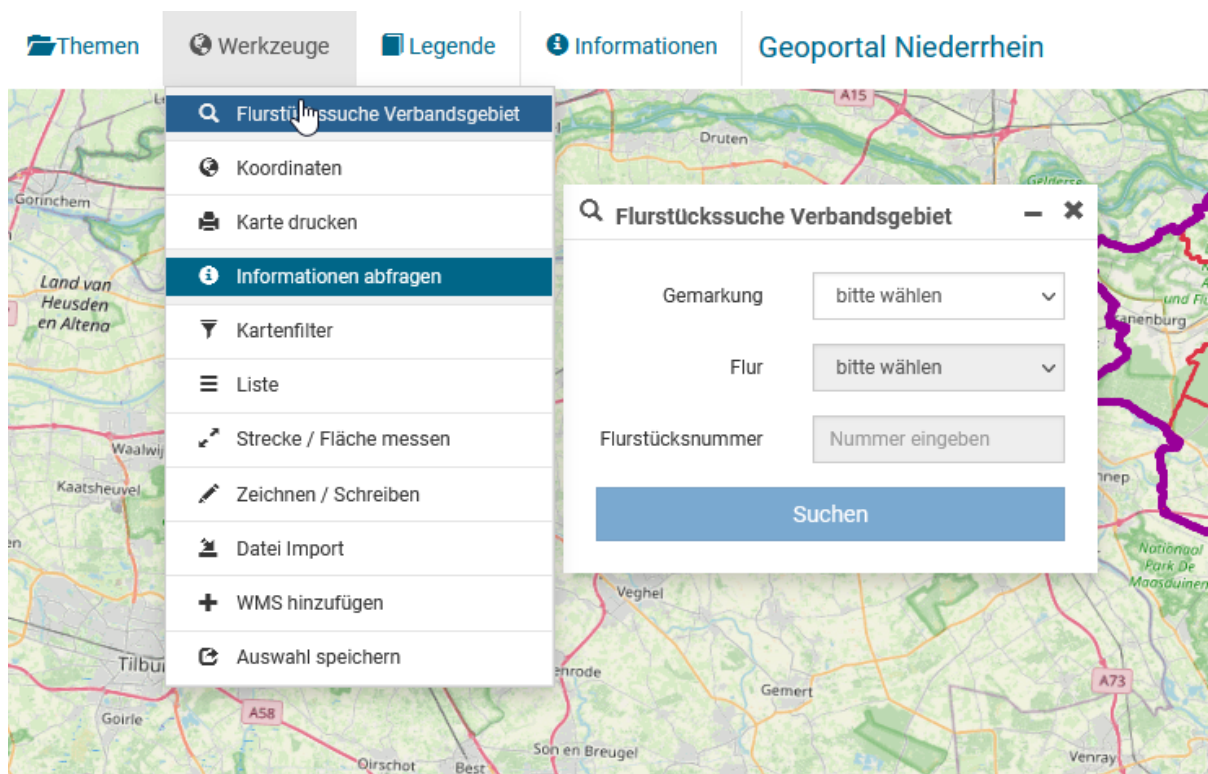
Themen Werkzeuge Legende Informationen Geoportal Niederrhein

Flurstückssuche Verbandsgebiet
Koordinaten
Karte drucken
Informationen abfragen
Kartenfilter
Liste
Strecke / Fläche messen
Zeichnen / Schreiben
Datei Import
WMS hinzufügen
Auswahl speichern

Flurstückssuche Verbandsgebiet

Gemarkung bitte wählen

Flur bitte wählen

Flurstücksnummer Nummer eingeben

Suchen

A15
Druten
Gorinchem
Land van Heusden en Altena
Waalwij
Kaatsheuvel
Tilbu
Goirle
A58
Oirschot
Best
Son en Breugel
Veghel
nrode
Gemert
A73
Venray
Gelderse
und Fl
anenburg
nnep
Nationaal Park De Maasduinen